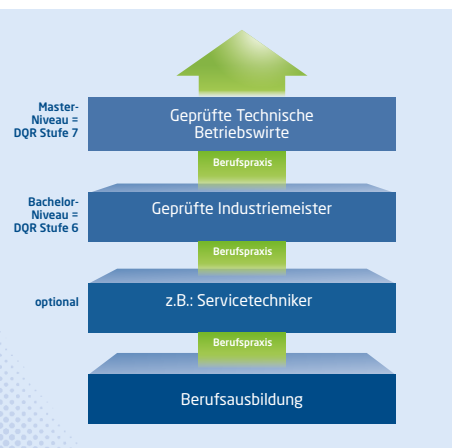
Master-Niveau = DQR Stufe 7

Geprüfte Technische Betriebswirte

Berufspraxis

Bachelor-Niveau = DQR Stufe 6

Geprüfte Industriemeister

Berufspraxis

optional

z.B.: Servicetechniker

Berufspraxis

Berufsausbildung